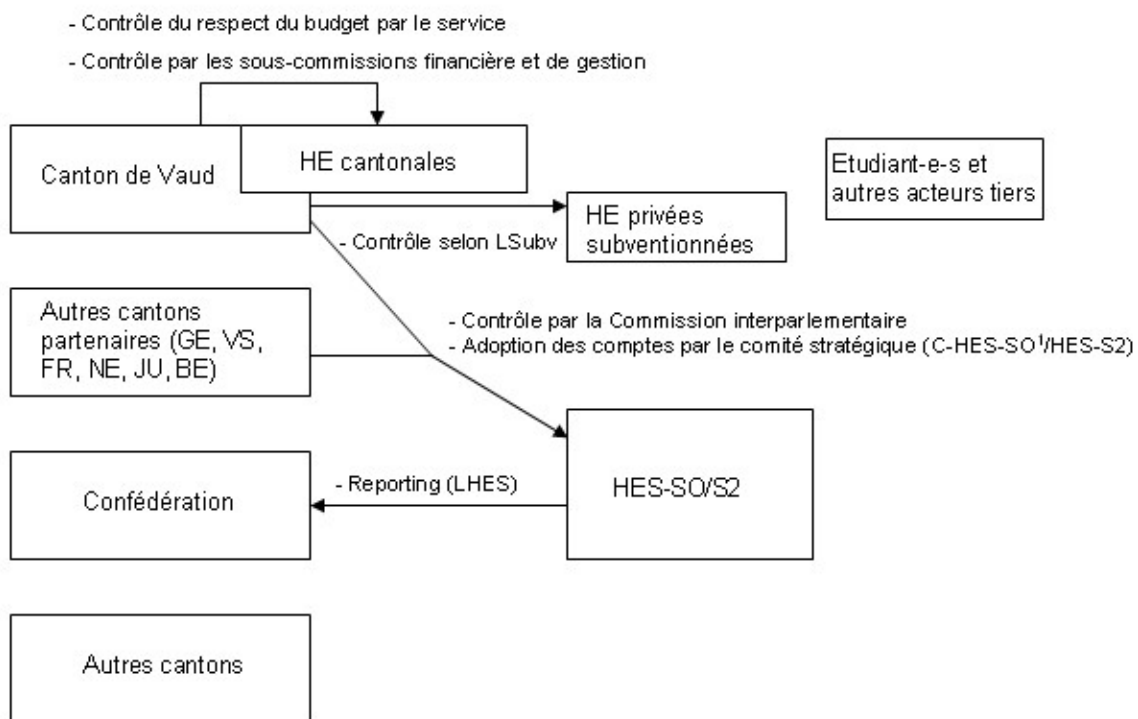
- Contrôle du respect du budget par le service
- Contrôle par les sous-commissions financière et de gestion

Canton de Vaud

HE cantonales

Etudiant-e-s et autres acteurs tiers

HE privées subventionnées

- Contrôle selon LSubv

Autres cantons partenaires (GE, VS, FR, NE, JU, BE)

- Contrôle par la Commission interparlementaire
- Adoption des comptes par le comité stratégique (C-HES-SO$^1$/HES-S2)

Confédération

- Reporting (LHES)

HES-SO/S2

Autres cantons